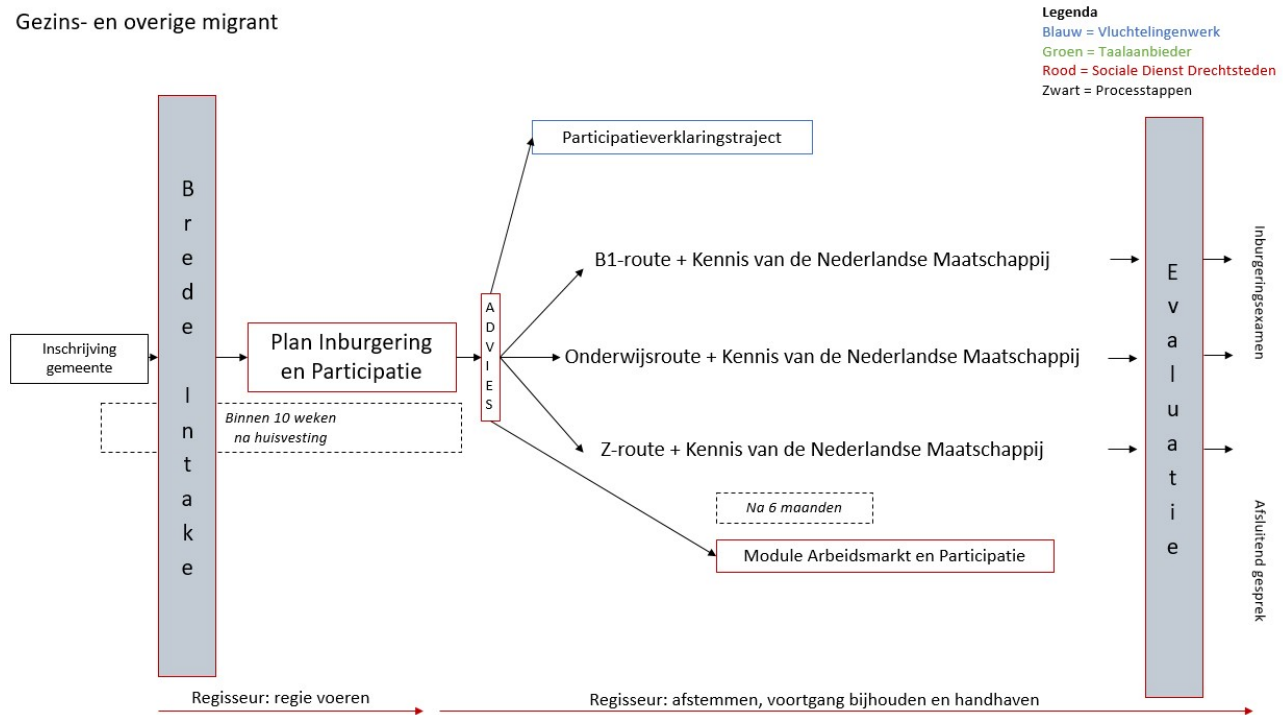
Gezins- en overige migrant

Legenda
Blauw = Vluchtelingenwerk
Groen = Taalaanbieder
Rood = Sociale Dienst Drechtsteden
Zwart = Processtappen

Brede Intake

Inschrijving gemeente

Plan Inburgering en Participatie

Binnen 10 weken na huisvesting

ADVIES

Participatieverklaringstraject

B1-route + Kennis van de Nederlandse Maatschappij

Onderwijsroute + Kennis van de Nederlandse Maatschappij

Z-route + Kennis van de Nederlandse Maatschappij

Na 6 maanden

Module Arbeidsmarkt en Participatie

Evaluatie

Inburgeringsexamen

Afsluitend gesprek

Regisseur: regie voeren

Regisseur: afstemmen, voortgang bijhouden en handhaven